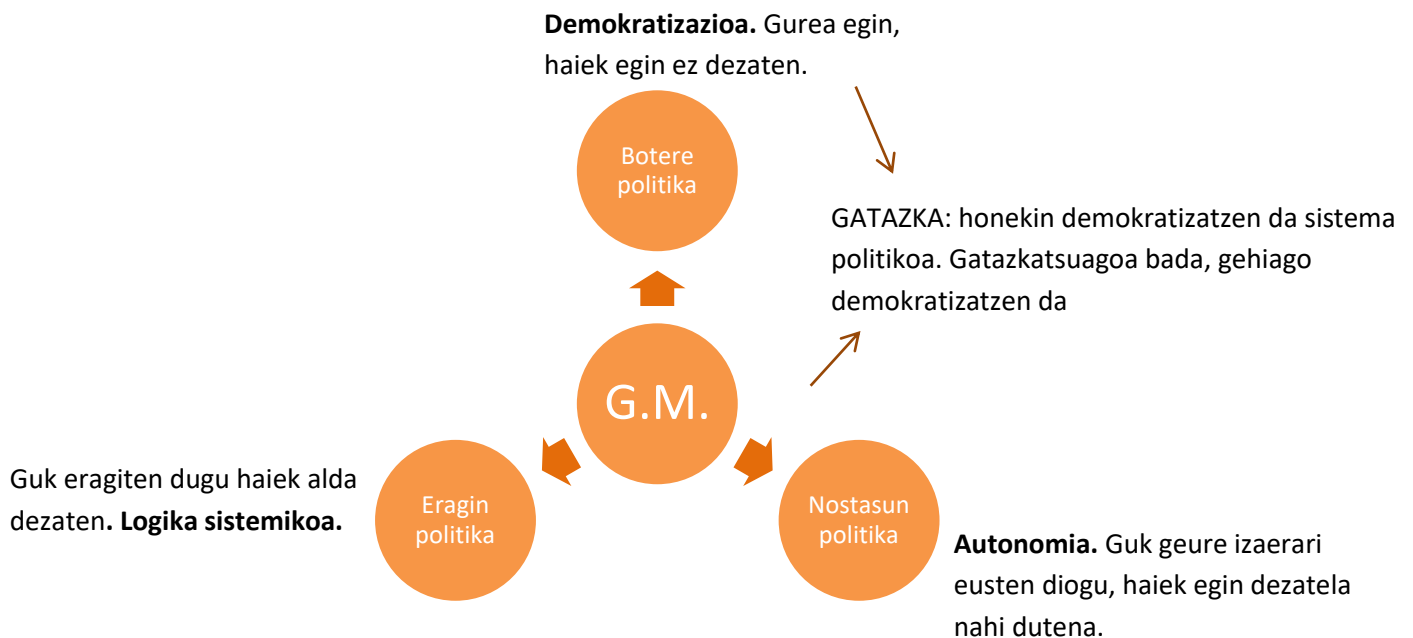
**Demokratizazioa.** Gurea egin, haiek egin ez dezaten.

Botere politika

GATAZKA: honekin demokratizatzen da sistema politikoa. Gatazkatsuagoa bada, gehiago demokratizatzen da

G.M.

Guk eragiten dugu haiek alda dezaten**. Logika sistemikoa.**

Eragin politika

Nostasun politika

**Autonomia.** Guk geure izaerari eusten diogu, haiek egin dezatela nahi dutena.